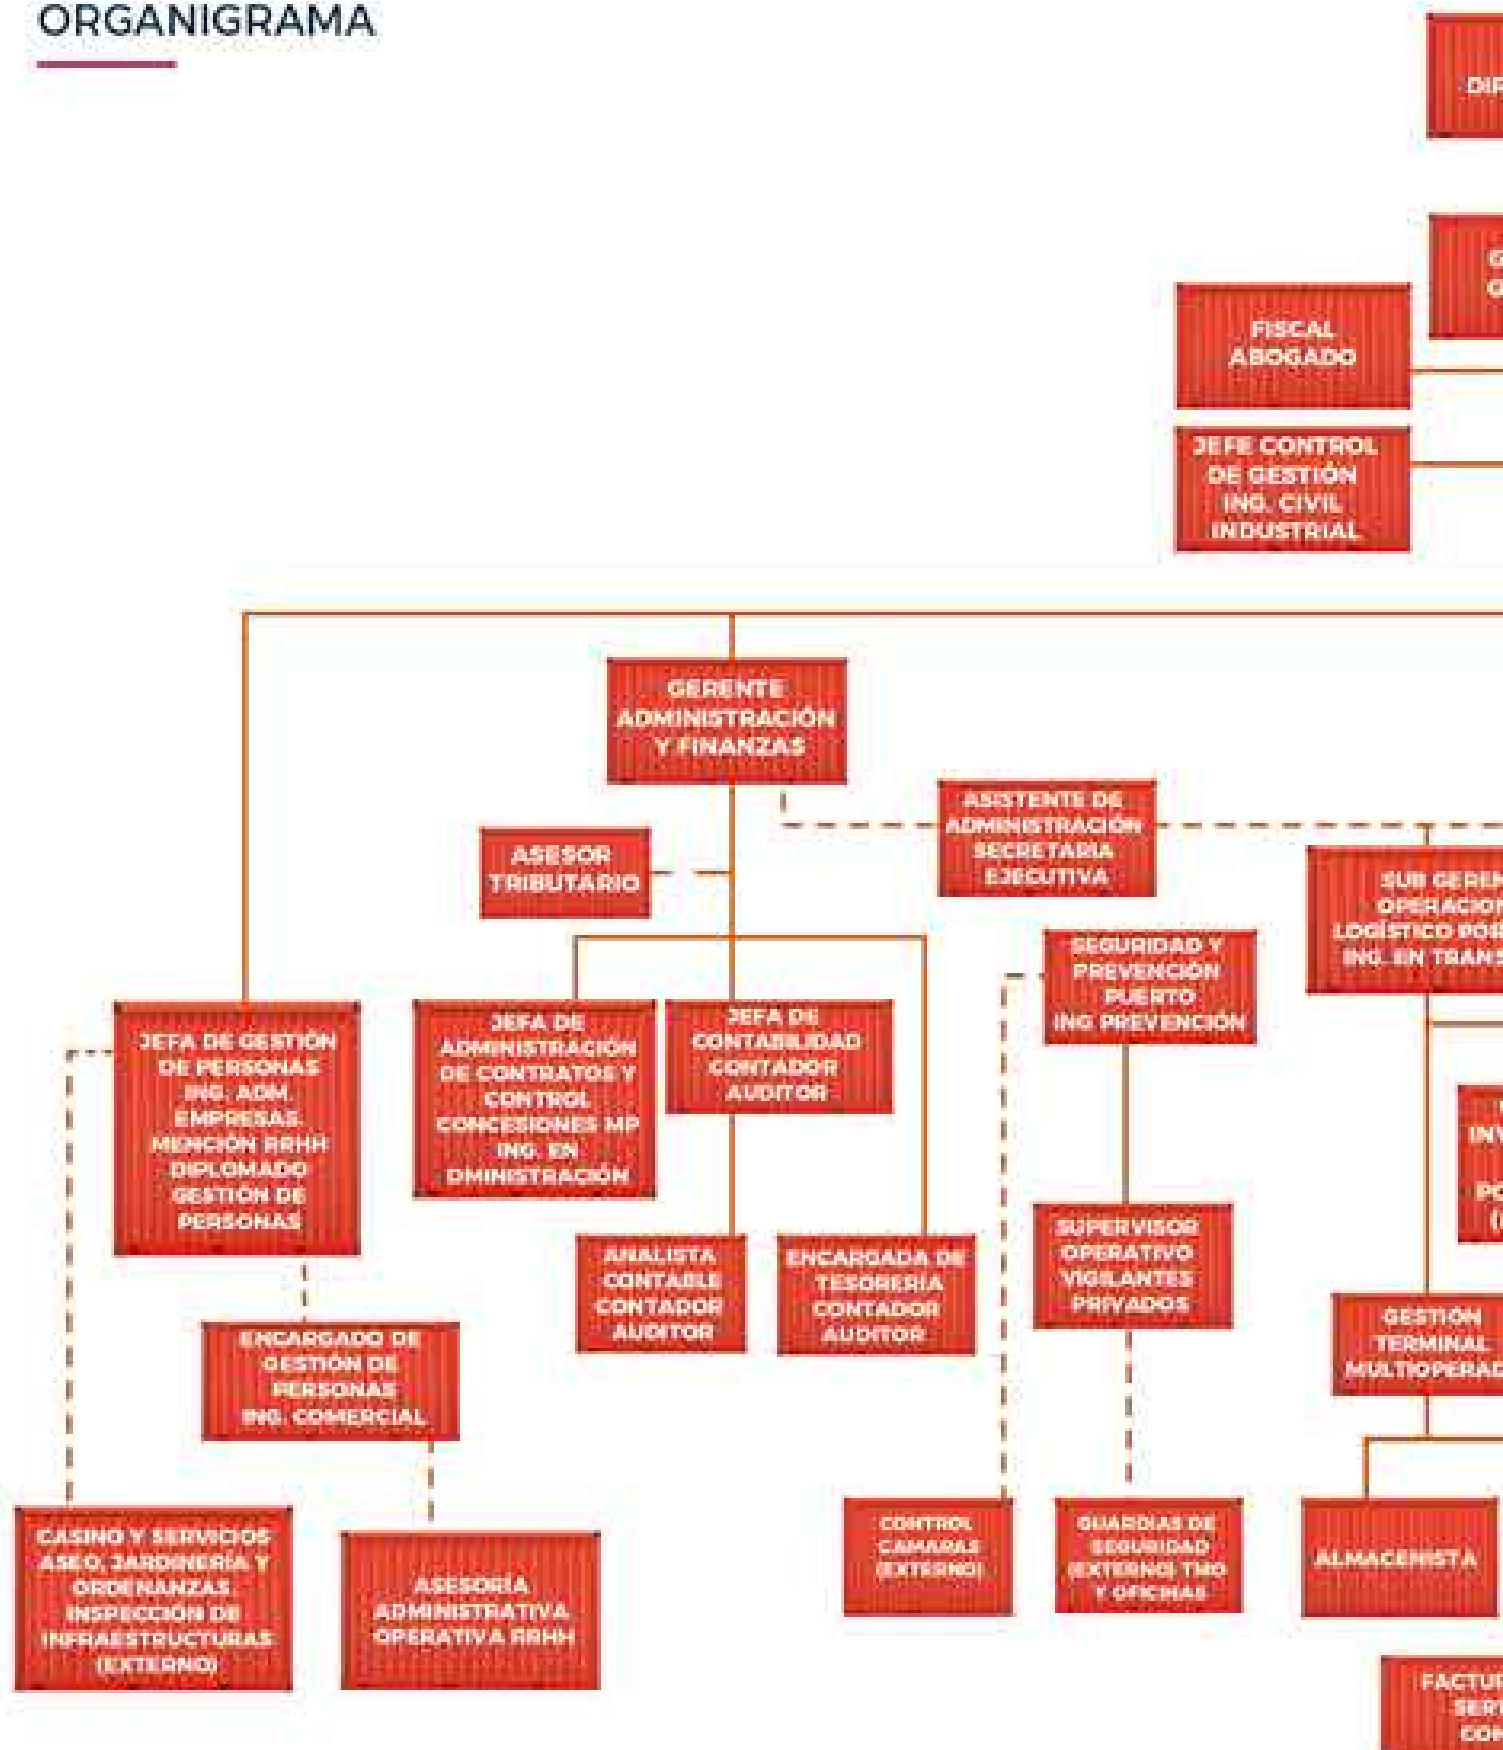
ORGANIGRAMA

DIP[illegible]

G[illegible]
G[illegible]

FISCAL
ABOGADO

JEFE CONTROL DE GESTIÓN
ING. CIVIL INDUSTRIAL

GERENTE ADMINISTRACIÓN Y FINANZAS

ASISTENTE DE ADMINISTRACIÓN SECRETARIA EJECUTIVA

ASESOR TRIBUTARIO

SUB GEREN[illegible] OPERACION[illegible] LOGÍSTICO POR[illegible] ING. EN TRANS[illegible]

SEGURIDAD Y PREVENCIÓN PUERTO
ING PREVENCIÓN

JEFA DE GESTIÓN DE PERSONAS
ING. ADM. EMPRESAS. MENCIÓN RRHH
DIPLOMADO GESTIÓN DE PERSONAS

JEFA DE ADMINISTRACIÓN DE CONTRATOS Y CONTROL CONCESIONES MP
ING. EN DMINISTRACIÓN

JEFA DE CONTABILIDAD
CONTADOR AUDITOR

INV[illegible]
PO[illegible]
([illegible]

ANALISTA CONTABLE
CONTADOR AUDITOR

ENCARGADA DE TESORERÍA
CONTADOR AUDITOR

SUPERVISOR OPERATIVO VIGILANTES PRIVADOS

GESTIÓN TERMINAL MULTIOPERAD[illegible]

ENCARGADO DE GESTIÓN DE PERSONAS
ING. COMERCIAL

CASINO Y SERVICIOS ASEO, JARDINERÍA Y ORDENANZAS. INSPECCIÓN DE INFRAESTRUCTURAS (EXTERNO)

ASESORÍA ADMINISTRATIVA OPERATIVA RRHH

CONTROL CAMARAS (EXTERNO)

GUARDIAS DE SEGURIDAD (EXTERNO) TMO Y OFICINAS

ALMACENISTA

FACTUR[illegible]
SER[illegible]
COR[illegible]